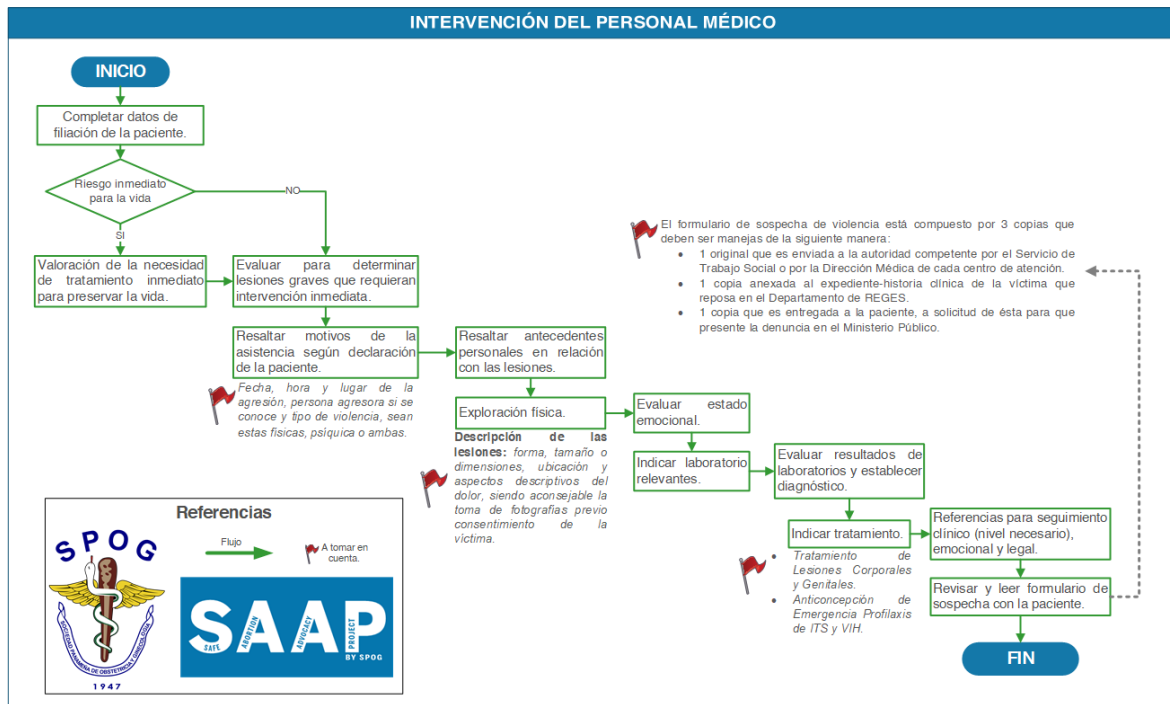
INTERVENCIÓN DEL PERSONAL MÉDICO

INICIO

Completar datos de filiación de la paciente.

Riesgo inmediato para la vida

NO

SI

Valoración de la necesidad de tratamiento inmediato para preservar la vida.

Evaluar para determinar lesiones graves que requieran intervención inmediata.

Resaltar motivos de la asistencia según declaración de la paciente.

Fecha, hora y lugar de la agresión, persona agresora si se conoce y tipo de violencia, sean estas físicas, psíquica o ambas.

Resaltar antecedentes personales en relación con las lesiones.

Exploración física.

Descripción de las lesiones: forma, tamaño o dimensiones, ubicación y aspectos descriptivos del dolor, siendo aconsejable la toma de fotografías previo consentimiento de la víctima.

Evaluar estado emocional.

Indicar laboratorio relevantes.

Evaluar resultados de laboratorios y establecer diagnóstico.

Indicar tratamiento.

- Tratamiento de Lesiones Corporales y Genitales.
- Anticoncepción de Emergencia Profilaxis de ITS y VIH.

Referencias para seguimiento clínico (nivel necesario), emocional y legal.

Revisar y leer formulario de sospecha con la paciente.

FIN

El formulario de sospecha de violencia está compuesto por 3 copias que deben ser manejas de la siguiente manera:
- 1 original que es enviada a la autoridad competente por el Servicio de Trabajo Social o por la Dirección Médica de cada centro de atención.
- 1 copia anexada al expediente-historia clínica de la víctima que reposa en el Departamento de REGES.
- 1 copia que es entregada a la paciente, a solicitud de ésta para que presente la denuncia en el Ministerio Público.

Referencias

SPOG

SOCIEDAD PANAMEÑA DE OBSTETRICIA Y GINECOLOGÍA

1947

Flujo

A tomar en cuenta.

SAAP

SAFE ABORTION ADVOCACY PROJECT

BY SPOG